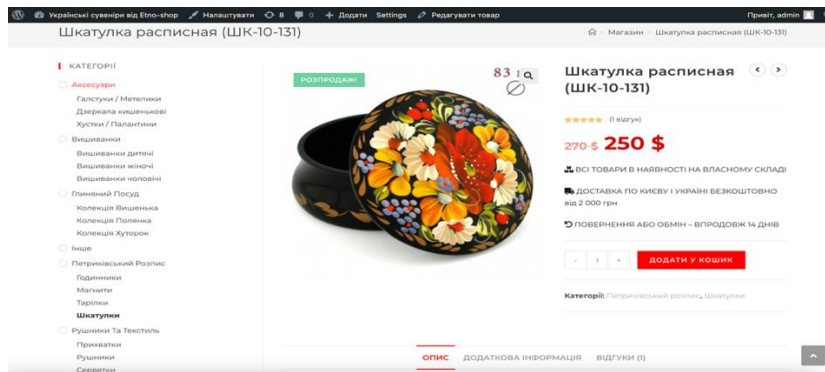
Українські сувеніри від Etno-shop Налаштувати 8 0 + Додати Settings Редагувати товар Привіт, admin

Шкатулка расписная (ШК-10-131)

Магазин > Шкатулка расписная (ШК-10-131)

КАТЕГОРІЇ

Аксесуари
Галстуки / Метелики
Дзеркала кишенькові
Хустки / Палантини
Вишиванки
Вишиванки дитячі
Вишиванки жіночі
Вишиванки чоловічі
Глиняний Посуд
Колекція Вишенька
Колекція Полянка
Колекція Хуторок
Інше
Петриківський Розпис
Годинники
Магніти
Тарілки
Шкатулки
Рушники Та Текстиль
Прихватки
Рушники
Серветки

РОЗПРОДАЖ!

83

Шкатулка расписная (ШК-10-131)

(1 відгук)

270 $ 250 $

ВСІ ТОВАРИ В НАЯВНОСТІ НА ВЛАСНОМУ СКЛАДІ

ДОСТАВКА ПО КИЄВУ І УКРАЇНІ БЕЗКОШТОВНО від 2 000 грн

ПОВЕРНЕННЯ АБО ОБМІН – ВПРОДОВЖ 14 ДНІВ

- 1 +

ДОДАТИ У КОШИК

Категорії: Петриківський розпис, Шкатулки

ОПИС ДОДАТКОВА ІНФОРМАЦІЯ ВІДГУКИ (1)